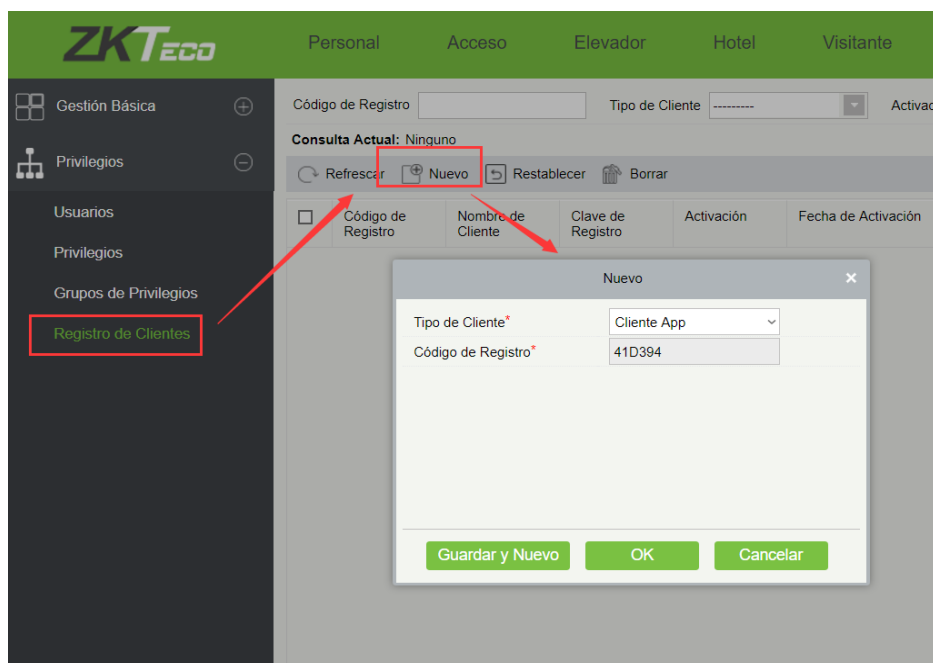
ZKTeco

Personal Acceso Elevador Hotel Visitante

Gestión Básica

Privilegios

Usuarios

Privilegios

Grupos de Privilegios

Registro de Clientes

Código de Registro

Tipo de Cliente ---------

Activac

Consulta Actual: Ninguno

Refrescar Nuevo Restablecer Borrar

| | Código de Registro | Nombre de Cliente | Clave de Registro | Activación | Fecha de Activación |
|---|---|---|---|---|---|

Nuevo

Tipo de Cliente* Cliente App

Código de Registro* 41D394

Guardar y Nuevo OK Cancelar